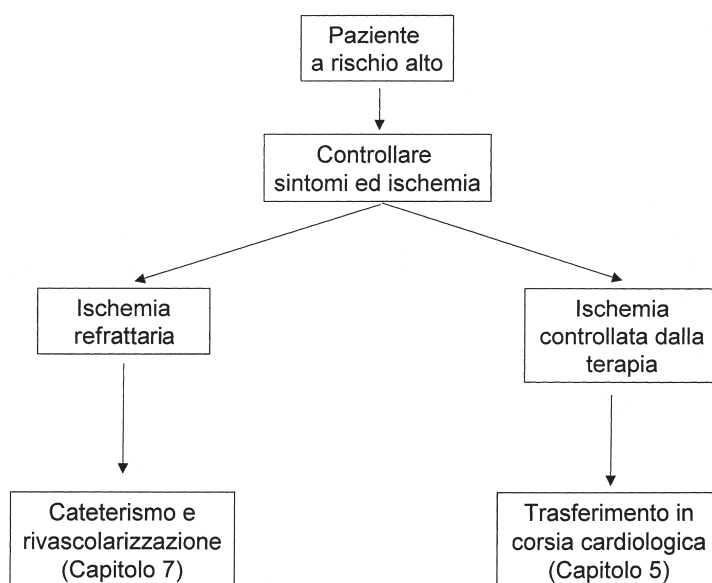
Paziente a rischio alto

Controllare sintomi ed ischemia

Ischemia refrattaria

Ischemia controllata dalla terapia

Cateterismo e rivascolarizzazione (Capitolo 7)

Trasferimento in corsia cardiologica (Capitolo 5)